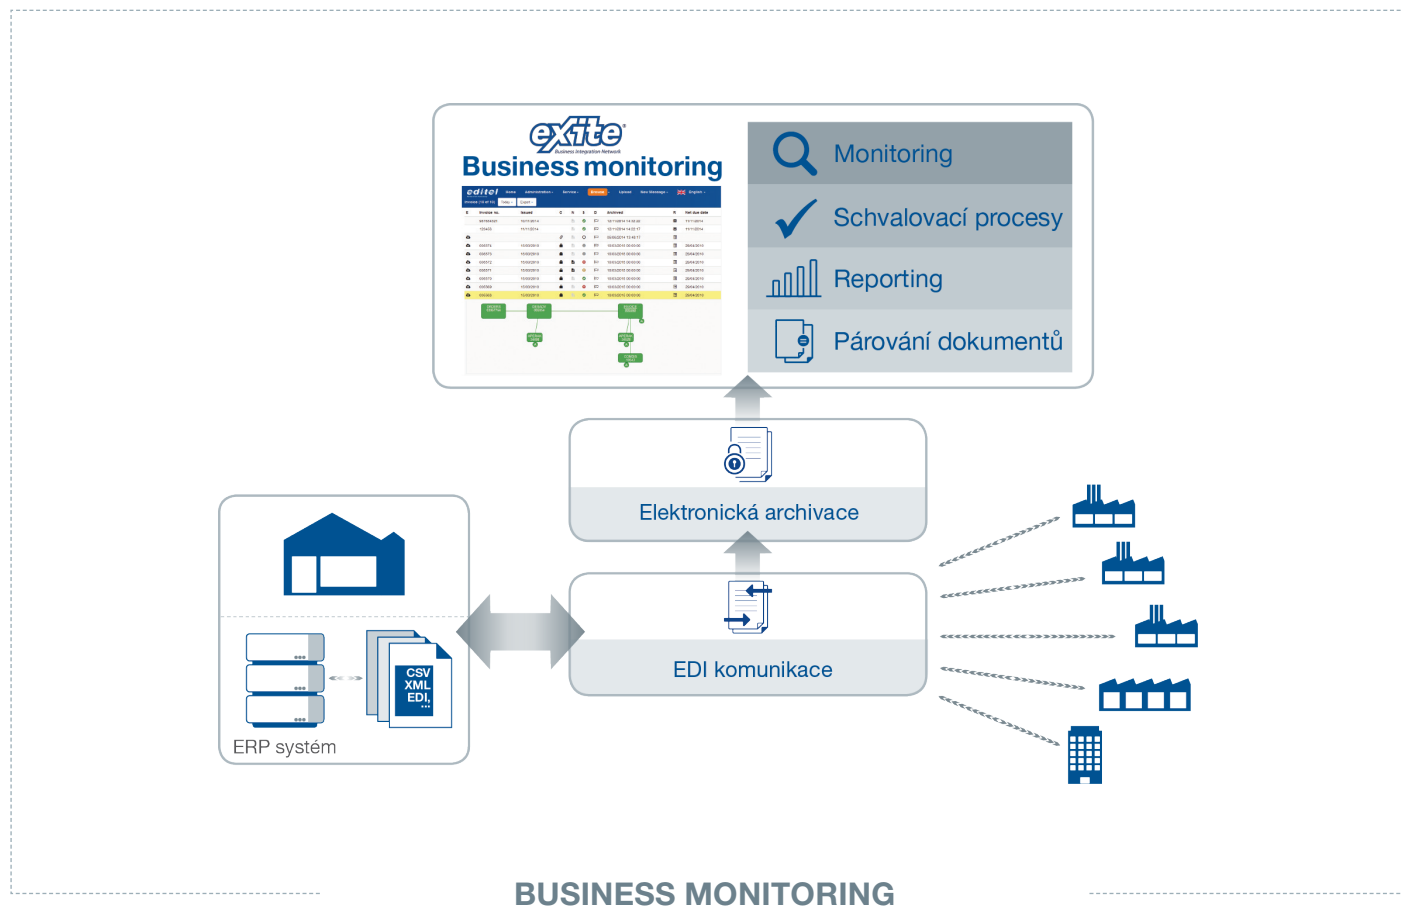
eXite
Business Integration Network
Business monitoring

Monitoring

Schvalovací procesy

Reporting

Párování dokumentů

Elektronická archivace

EDI komunikace

CSV
XML
EDI,

ERP systém

BUSINESS MONITORING